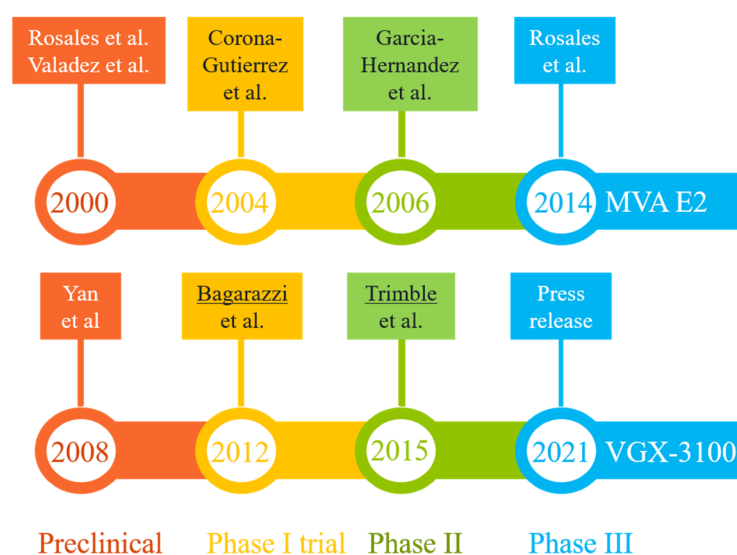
Rosales et al.
Valadez et al.

Corona-Gutierrez et al.

Garcia-Hernandez et al.

Rosales et al.

2000

2004

2006

2014

MVA E2

Yan et al

Bagarazzi et al.

Trimble et al.

Press release

2008

2012

2015

2021

VGX-3100

Preclinical

Phase I trial

Phase II

Phase III